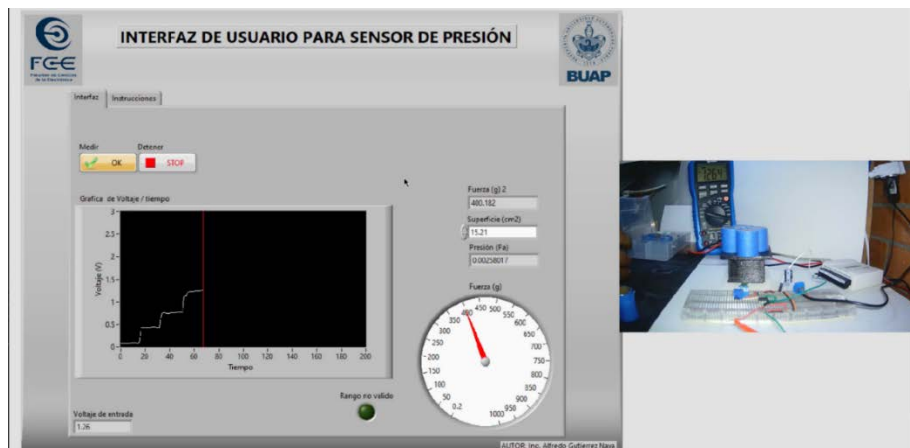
FCE

INTERFAZ DE USUARIO PARA SENSOR DE PRESIÓN

BUAP

Interfaz | Instrucciones

Medir
OK

Detener
STOP

Grafica de Voltaje / tiempo

Voltaje (V)

3
2.5
2
1.5
1
0.5
0

0 20 40 60 80 100 120 140 160 180 200
Tiempo

Fuerza (g) 2
400.182

Superficie (cm2)
15.21

Presión (Pa)
0.00258017

Fuerza (g)

0.2 50 100 150 200 250 300 350 400 450 500 550 600 650 700 750 800 850 900 950 1000

Rango no valido

Voltaje de entrada
1.26

AUTOR: Ing. Alfredo Gutierrez Nava